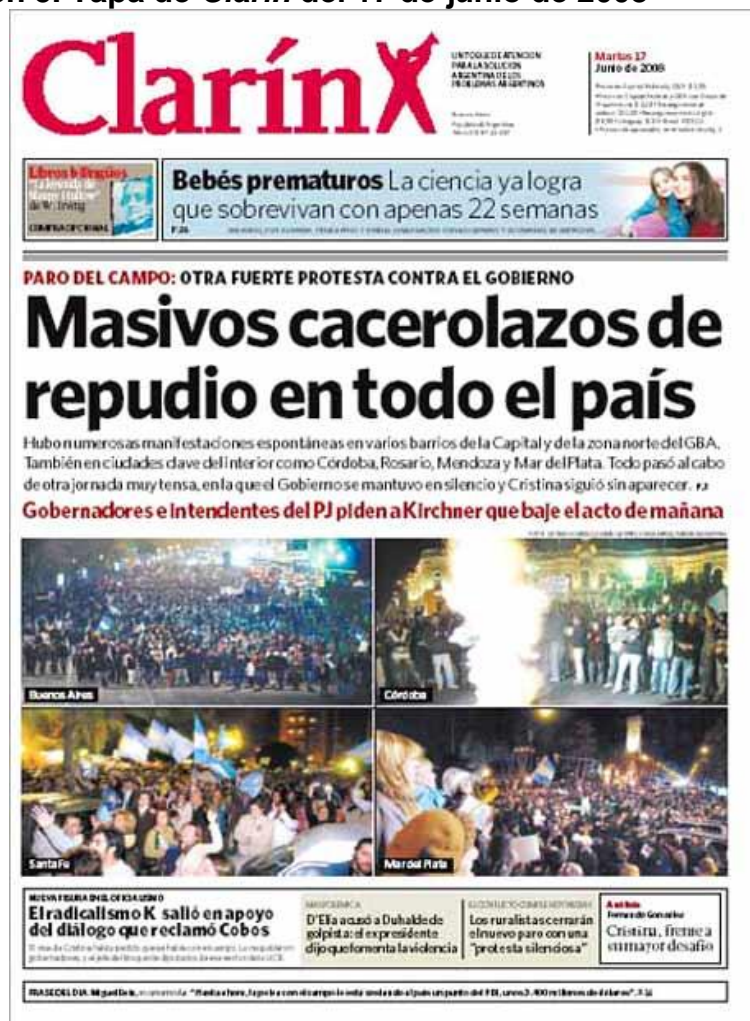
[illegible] el Tapa de Clarín del 17 de junio de 2008

Clarín

UN TOQUE DE ATENCION PARA LA SOLUCION ARGENTINA DE LOS PROBLEMAS ARGENTINOS

Martes 17 Junio de 2008

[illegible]

Libros bilingües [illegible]

Bebés prematuros La ciencia ya logra que sobrevivan con apenas 22 semanas

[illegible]

PARO DEL CAMPO: OTRA FUERTE PROTESTA CONTRA EL GOBIERNO

Masivos cacerolazos de repudio en todo el país

Hubo numerosas manifestaciones espontáneas en varios barrios de la Capital y de la zona norte del GBA. También en ciudades clave del interior como Córdoba, Rosario, Mendoza y Mar del Plata. Todo pasó al cabo de otra jornada muy tensa, en la que el Gobierno se mantuvo en silencio y Cristina siguió sin aparecer. P.3

Gobernadores e intendentes del PJ piden a Kirchner que baje el acto de mañana

Buenos Aires

Córdoba

Santa Fe

Mar del Plata

NUEVA FIGURA EN EL OFICIALISMO
El radicalismo K salió en apoyo del diálogo que reclamó Cobos

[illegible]

D'Elía acusó a Duhalde de golpista: el expresidente dijo que fomenta la violencia

Los ruralistas cerrarán el nuevo paro con una "protesta silenciosa"

Cristina, frente a su mayor desafío

FRASE DEL DIA: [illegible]